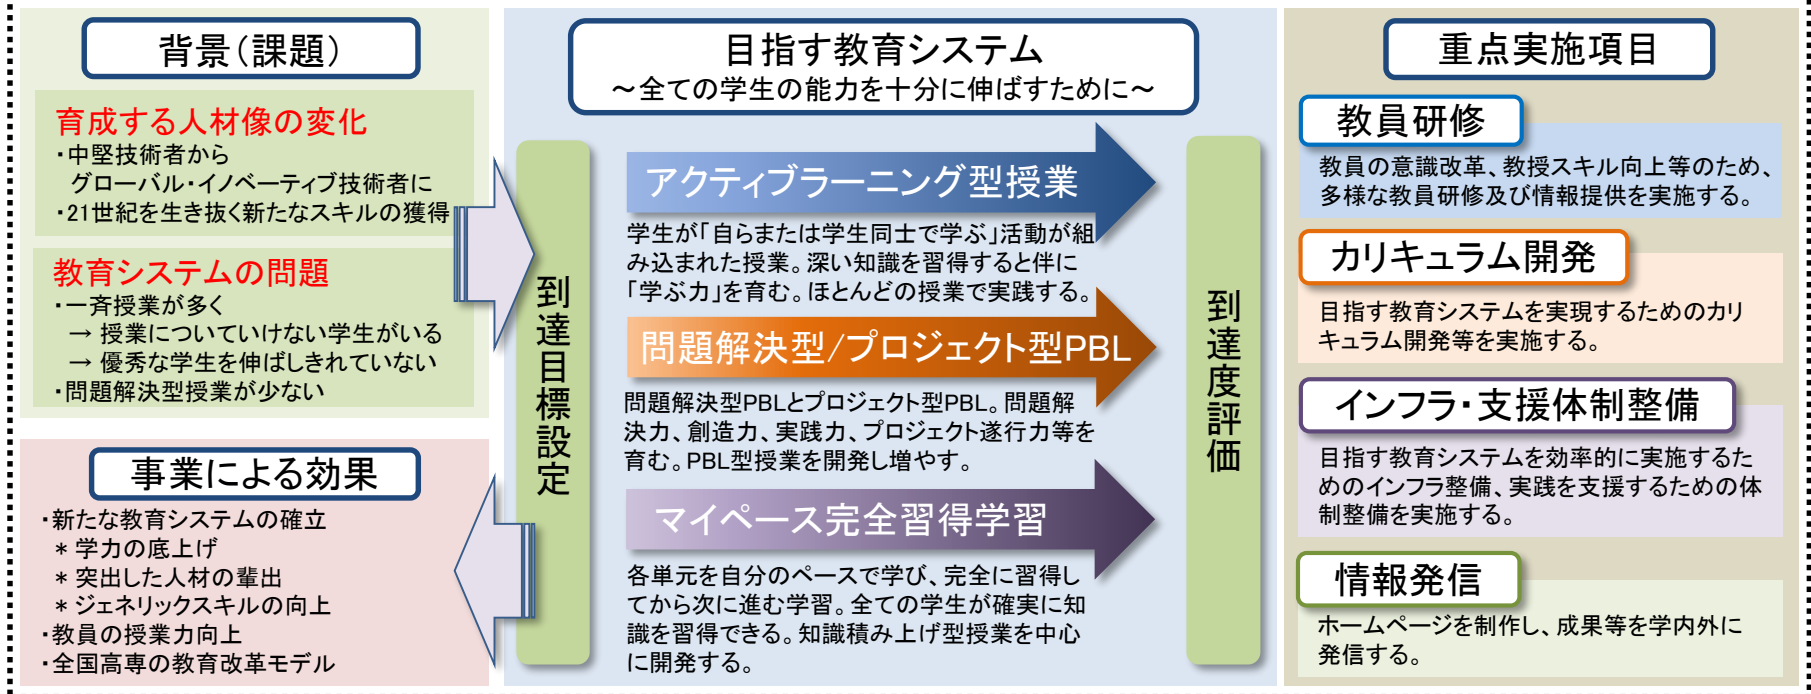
背景（課題）

育成する人材像の変化
・中堅技術者から
グローバル・イノベーティブ技術者に
・21世紀を生き抜く新たなスキルの獲得

教育システムの問題
・一斉授業が多く
→ 授業についていけない学生がいる
→ 優秀な学生を伸ばしきれていない
・問題解決型授業が少ない

事業による効果
・新たな教育システムの確立
＊学力の底上げ
＊突出した人材の輩出
＊ジェネリックスキルの向上
・教員の授業力向上
・全国高専の教育改革モデル

目指す教育システム
～全ての学生の能力を十分に伸ばすために～

到達目標設定

アクティブラーニング型授業
学生が「自らまたは学生同士で学ぶ」活動が組み込まれた授業。深い知識を習得すると伴に「学ぶ力」を育む。ほとんどの授業で実践する。

問題解決型/プロジェクト型PBL
問題解決型PBLとプロジェクト型PBL。問題解決力、創造力、実践力、プロジェクト遂行力等を育む。PBL型授業を開発し増やす。

マイペース完全習得学習
各単元を自分のペースで学び、完全に習得してから次に進む学習。全ての学生が確実に知識を習得できる。知識積み上げ型授業を中心に開発する。

到達度評価

重点実施項目

教員研修
教員の意識改革、教授スキル向上等のため、多様な教員研修及び情報提供を実施する。

カリキュラム開発
目指す教育システムを実現するためのカリキュラム開発等を実施する。

インフラ・支援体制整備
目指す教育システムを効率的に実施するためのインフラ整備、実践を支援するための体制整備を実施する。

情報発信
ホームページを制作し、成果等を学内外に発信する。